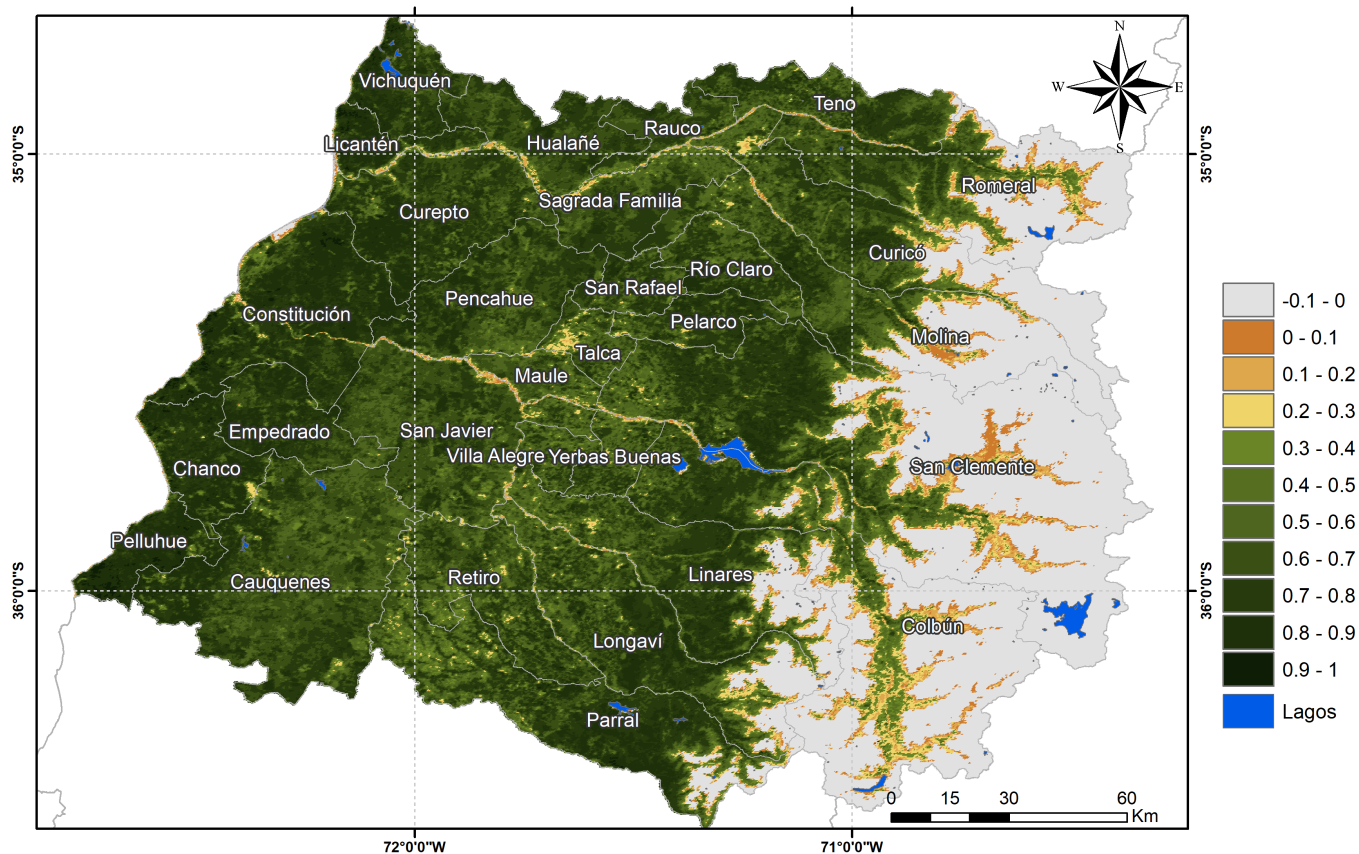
N
W
E
S

35°0'0"S
35°0'0"S
36°0'0"S
36°0'0"S

Vichuquén
Licantén
Hualañé
Rauco
Teno
Romeral
Curepto
Sagrada Familia
Curicó
Río Claro
San Rafael
Pencahue
Constitución
Pelarco
Molina
Talca
Maule
Empedrado
San Javier
Villa Alegre
Yerbas Buenas
San Clemente
Chanco
Pelluhue
Cauquenes
Retiro
Linares
Colbún
Longaví
Parral

-0.1 - 0
0 - 0.1
0.1 - 0.2
0.2 - 0.3
0.3 - 0.4
0.4 - 0.5
0.5 - 0.6
0.6 - 0.7
0.7 - 0.8
0.8 - 0.9
0.9 - 1
Lagos

0 15 30 60
Km

72°0'0"W
71°0'0"W